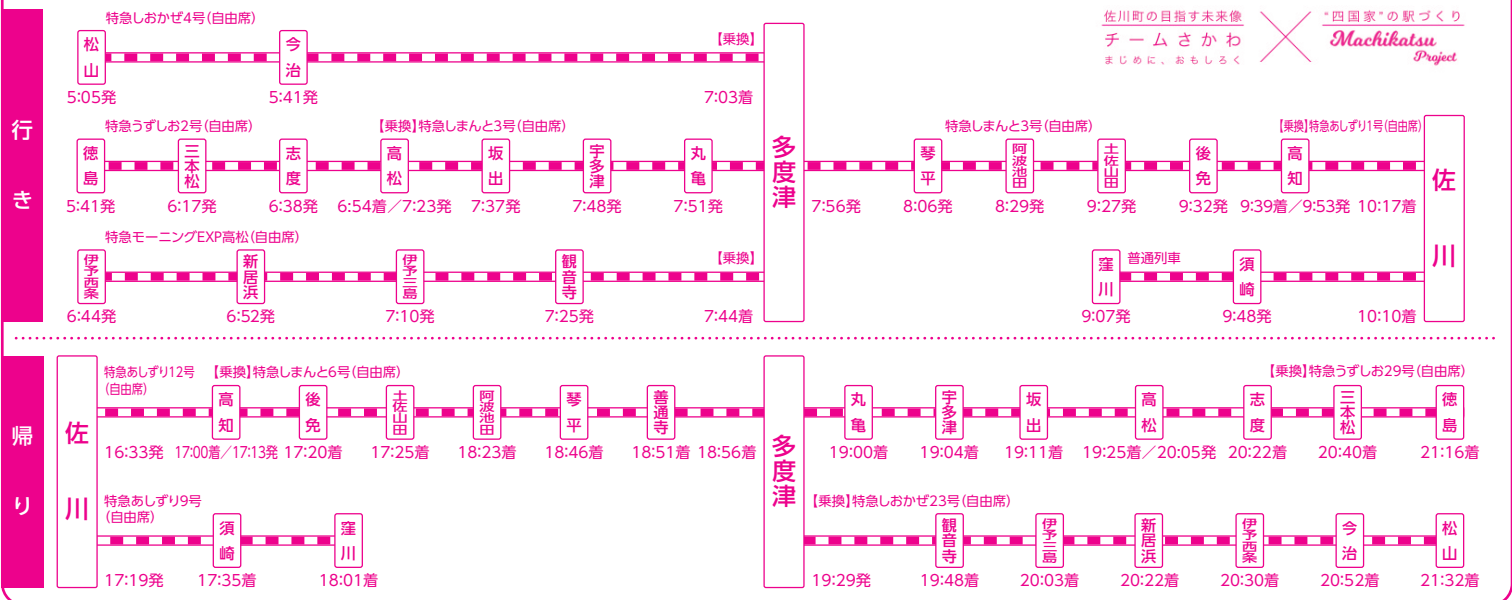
佐川町の目指す未来像
チームさかわ
まじめに、おもしろく

"四国家"の駅づくり
Machikatsu Project

行き

特急しおかぜ4号(自由席)
松山 5:05発
今治 5:41発
【乗換】
7:03着

特急うずしお2号(自由席)
徳島 5:41発
三本松 6:17発
志度 6:38発
【乗換】特急しまんと3号(自由席)
高松 6:54着/7:23発
坂出 7:37発
宇多津 7:48発
丸亀 7:51発

特急モーニングEXP高松(自由席)
伊予西条 6:44発
新居浜 6:52発
伊予三島 7:10発
観音寺 7:25発
【乗換】
7:44着

多度津

特急しまんと3号(自由席)
7:56発
琴平 8:06発
阿波池田 8:29発
土佐山田 9:27発
後免 9:32発
【乗換】特急あしずり1号(自由席)
高知 9:39着/9:53発
10:17着

窪川 9:07発
普通列車
須崎 9:48発
10:10着

佐川

帰り

佐川
特急あしずり12号(自由席)
16:33発
【乗換】特急しまんと6号(自由席)
高知 17:00着/17:13発
後免 17:20着
土佐山田 17:25着
阿波池田 18:23着
琴平 18:46着
善通寺 18:51着
18:56着

多度津

丸亀 19:00着
宇多津 19:04着
坂出 19:11着
高松 19:25着/20:05発
【乗換】特急うずしお29号(自由席)
志度 20:22着
三本松 20:40着
徳島 21:16着

特急あしずり9号(自由席)
17:19発
須崎 17:35着
窪川 18:01着

【乗換】特急しおかぜ23号(自由席)
19:29発
観音寺 19:48着
伊予三島 20:03着
新居浜 20:22着
伊予西条 20:30着
今治 20:52着
松山 21:32着